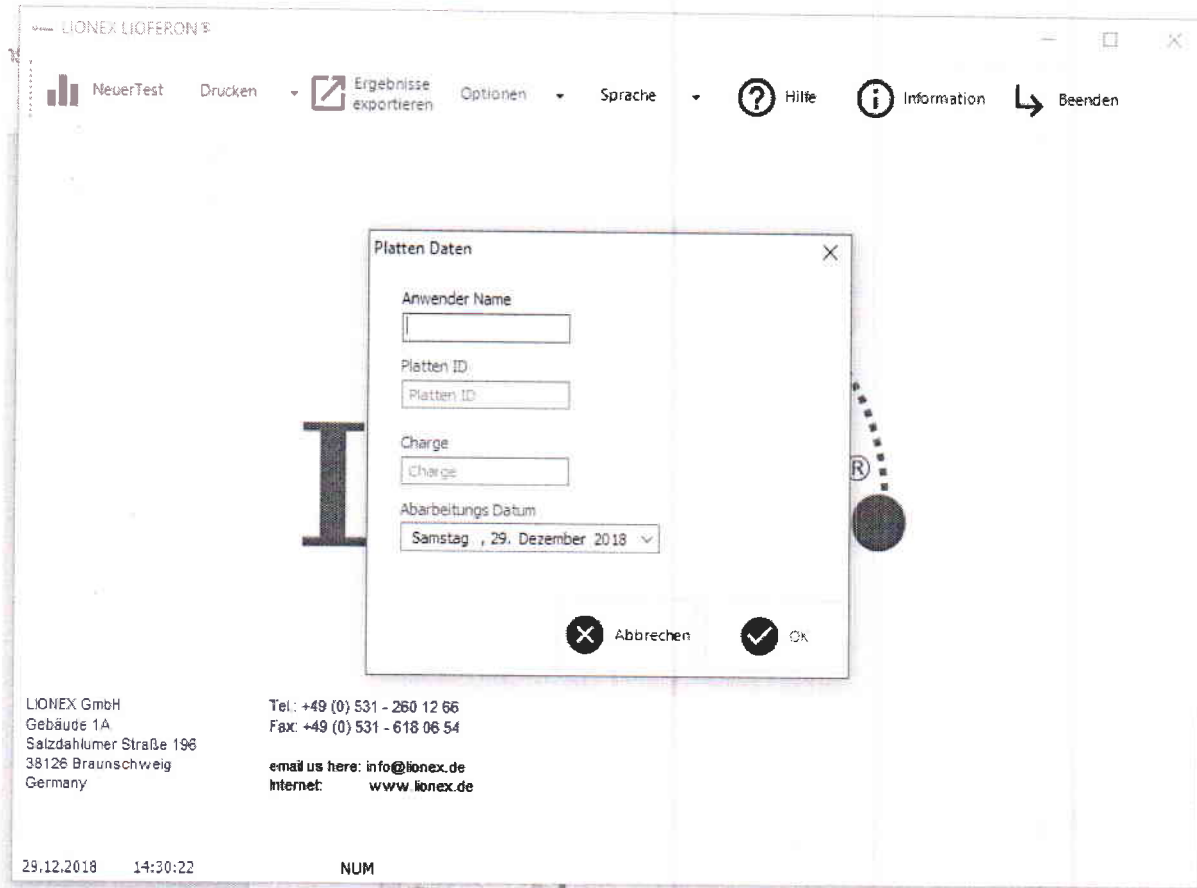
LIONEX LIOFERON®

NeuerTest Drucken Ergebnisse exportieren Optionen Sprache Hilfe Information Beenden

Platten Daten

Anwender Name

Platten ID

Platten ID

Charge

Charge

Abarbeitungs Datum

Samstag , 29. Dezember 2018

Abbrechen OK

®

LIONEX GmbH
Gebäude 1A
Salzdahlumer Straße 196
38126 Braunschweig
Germany

Tel.: +49 (0) 531 - 260 12 66
Fax: +49 (0) 531 - 618 06 54

email us here: info@lionex.de
Internet: www.lionex.de

29.12.2018 14:30:22 NUM